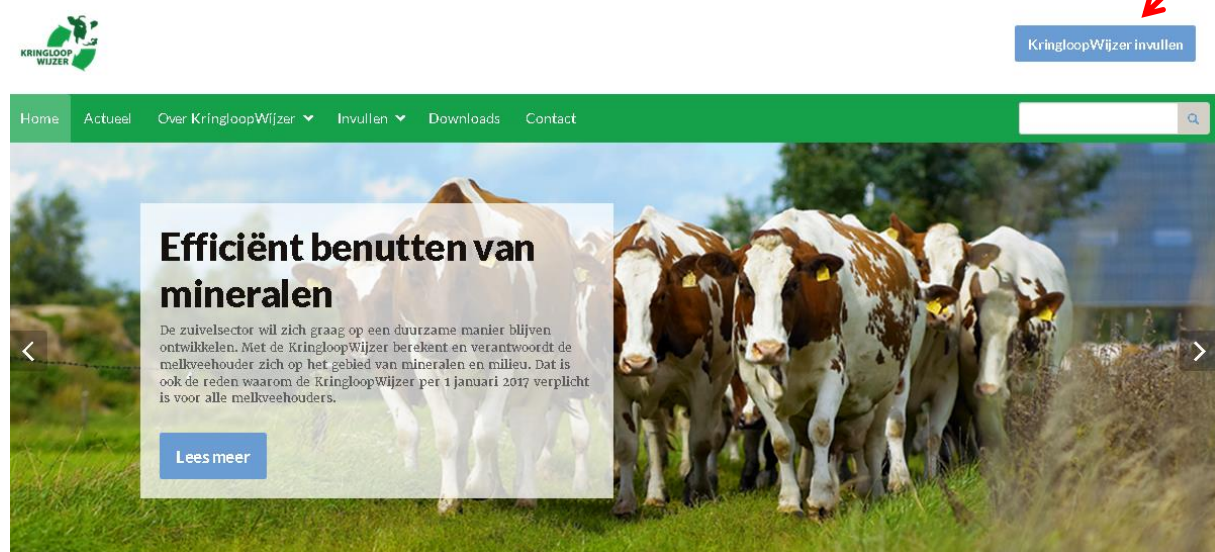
KRINGLOOP WIJZER

KringloopWijzer invullen

Home Actueel Over KringloopWijzer Invullen Downloads Contact

Efficiënt benutten van mineralen

De zuivelsector wil zich graag op een duurzame manier blijven ontwikkelen. Met de KringloopWijzer berekent en verantwoordt de melkveehouder zich op het gebied van mineralen en milieu. Dat is ook de reden waarom de KringloopWijzer per 1 januari 2017 verplicht is voor alle melkveehouders.

Lees meer